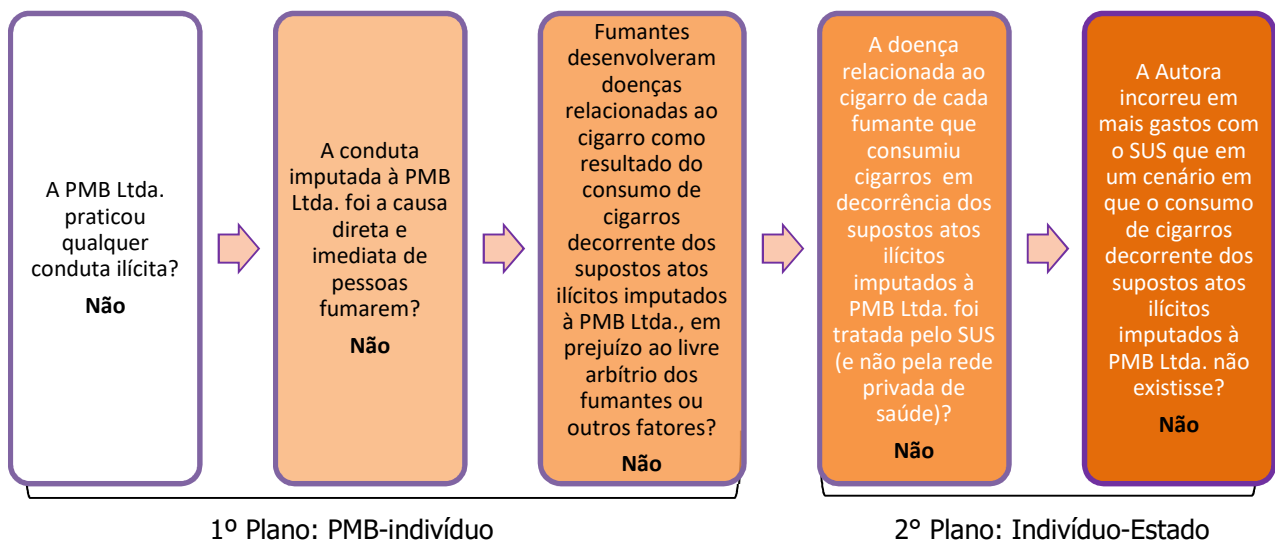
A PMB Ltda. praticou qualquer conduta ilícita?

**Não**

A conduta imputada à PMB Ltda. foi a causa direta e imediata de pessoas fumarem?

**Não**

Fumantes desenvolveram doenças relacionadas ao cigarro como resultado do consumo de cigarros decorrente dos supostos atos ilícitos imputados à PMB Ltda., em prejuízo ao livre arbítrio dos fumantes ou outros fatores?

**Não**

A doença relacionada ao cigarro de cada fumante que consumiu cigarros em decorrência dos supostos atos ilícitos imputados à PMB Ltda. foi tratada pelo SUS (e não pela rede privada de saúde)?

**Não**

A Autora incorreu em mais gastos com o SUS que em um cenário em que o consumo de cigarros decorrente dos supostos atos ilícitos imputados à PMB Ltda. não existisse?

**Não**

1º Plano: PMB-indivíduo

2º Plano: Indivíduo-Estado